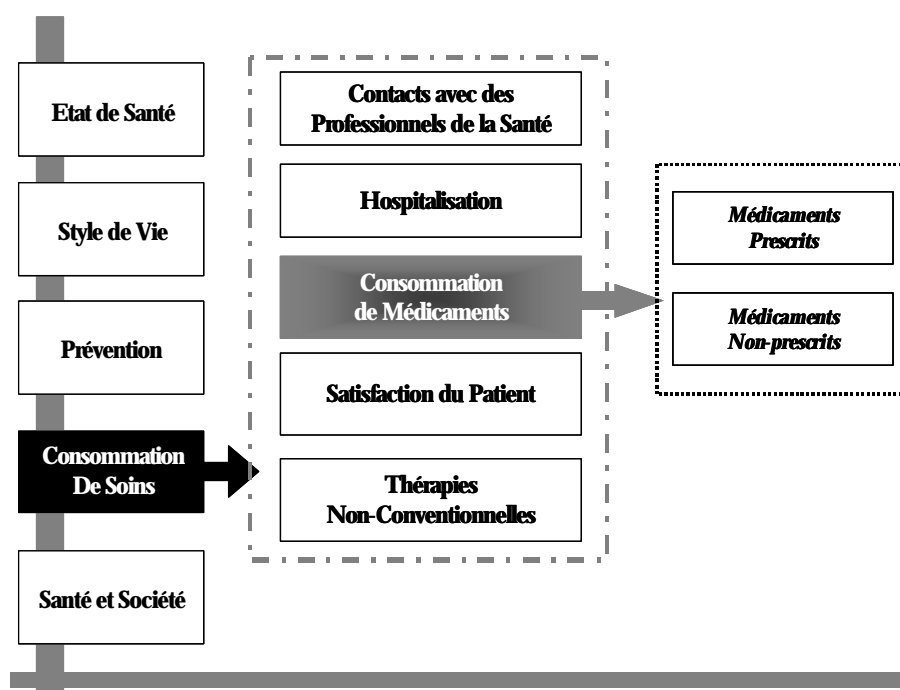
Etat de Santé

Style de Vie

Prévention

Consommation De Soins

Santé et Société

Contacts avec des Professionnels de la Santé

Hospitalisation

Consommation de Médicaments

Satisfaction du Patient

Thérapies Non-Conventionnelles

*Médicaments Prescrits*

*Médicaments Non-prescrits*